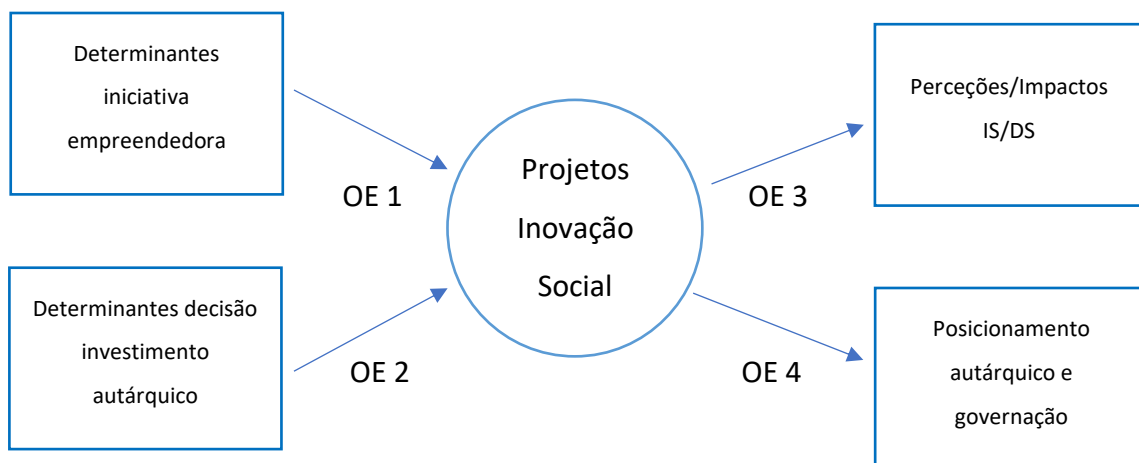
Determinantes iniciativa empreendedora

Determinantes decisão investimento autárquico

OE 1

OE 2

Projetos Inovação Social

OE 3

OE 4

Perceções/Impactos IS/DS

Posicionamento autárquico e governação